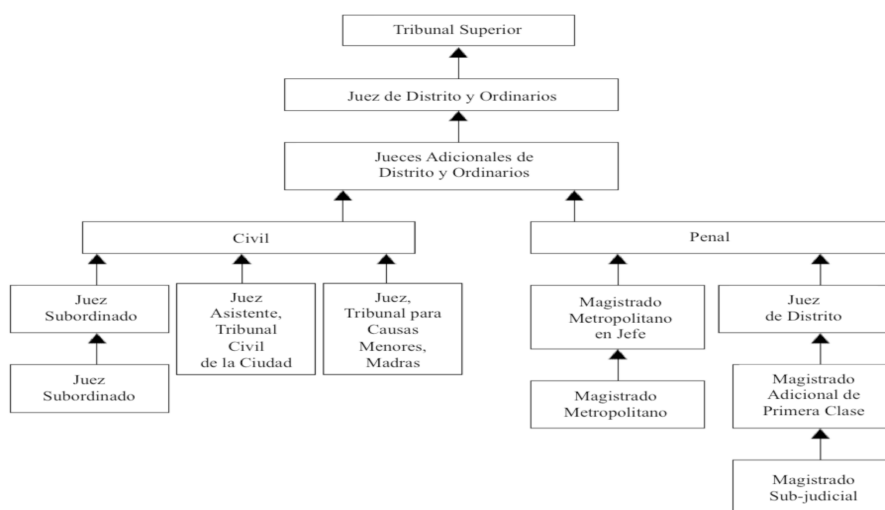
Tribunal Superior

Juez de Distrito y Ordinarios

Jueces Adicionales de Distrito y Ordinarios

Civil

Penal

Juez Subordinado

Juez Subordinado

Juez Asistente, Tribunal Civil de la Ciudad

Juez, Tribunal para Causas Menores, Madras

Magistrado Metropolitano en Jefe

Magistrado Metropolitano

Juez de Distrito

Magistrado Adicional de Primera Clase

Magistrado Sub-judicial